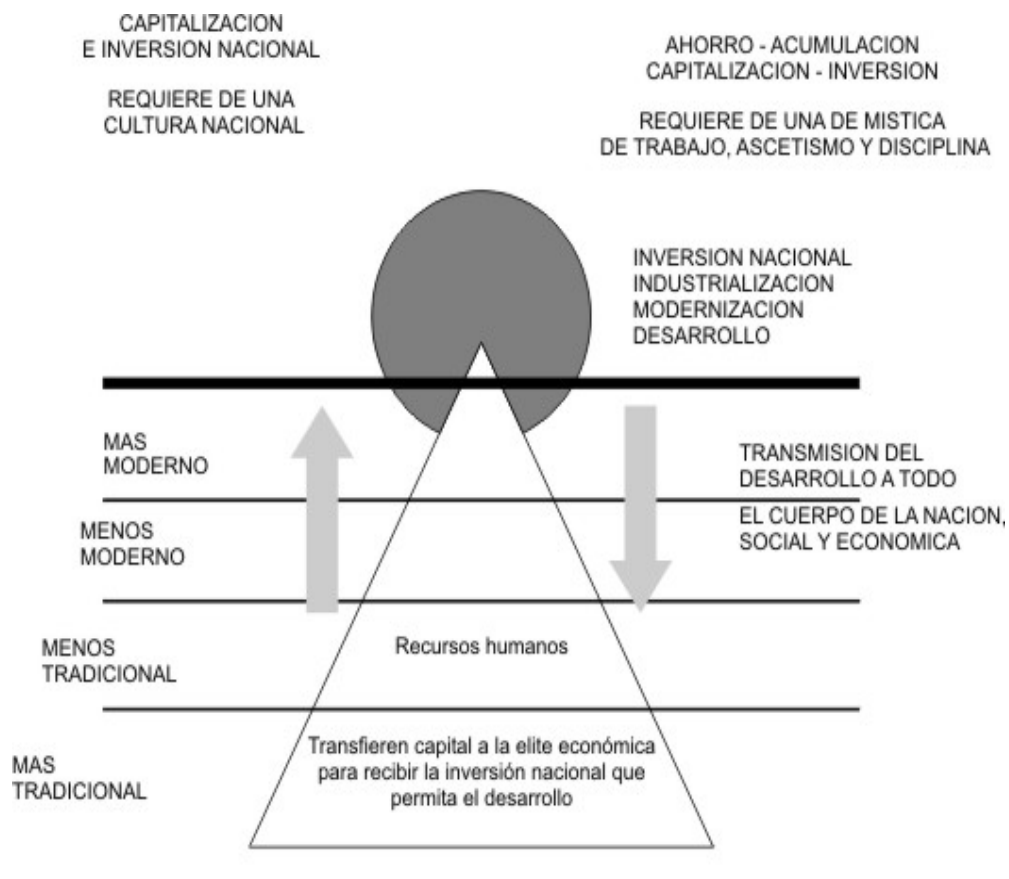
CAPITALIZACION
E INVERSION NACIONAL

REQUIERE DE UNA
CULTURA NACIONAL

AHORRO - ACUMULACION
CAPITALIZACION - INVERSION

REQUIERE DE UNA DE MISTICA
DE TRABAJO, ASCETISMO Y DISCIPLINA

INVERSION NACIONAL
INDUSTRIALIZACION
MODERNIZACION
DESARROLLO

MAS
MODERNO

TRANSMISION DEL
DESARROLLO A TODO

MENOS
MODERNO

EL CUERPO DE LA NACION,
SOCIAL Y ECONOMICA

MENOS
TRADICIONAL

Recursos humanos

MAS
TRADICIONAL

Transfieren capital a la elite económica para recibir la inversión nacional que permita el desarrollo